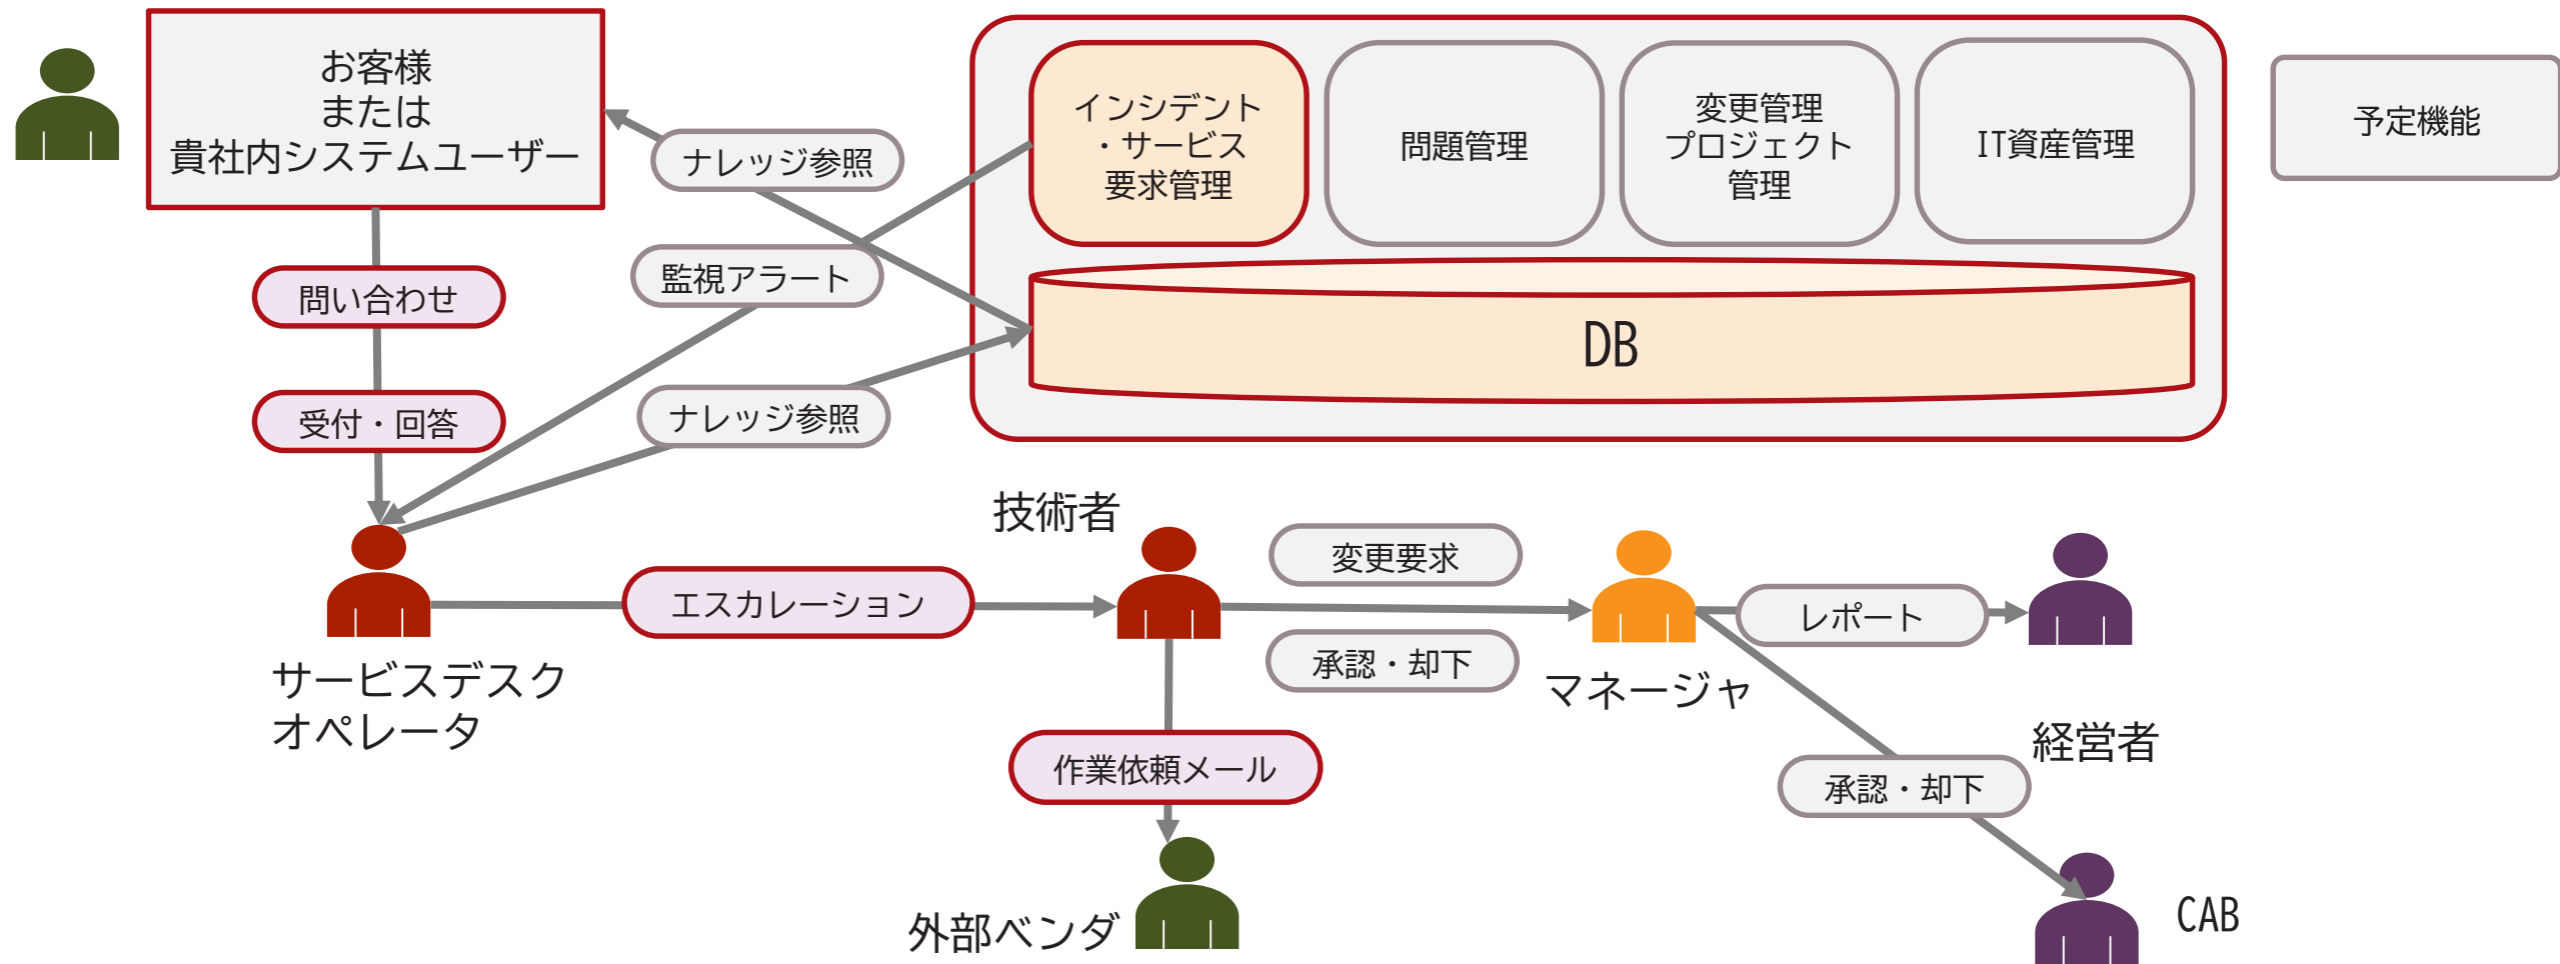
お客様
または
貴社内システムユーザー

インシデント
・サービス
要求管理

問題管理

変更管理
プロジェクト
管理

IT資産管理

予定機能

ナレッジ参照

監視アラート

問い合わせ

受付・回答

ナレッジ参照

DB

技術者

変更要求

エスカレーション

レポート

承認・却下

サービスデスク
オペレータ

マネージャ

経営者

作業依頼メール

承認・却下

外部ベンダ

CAB